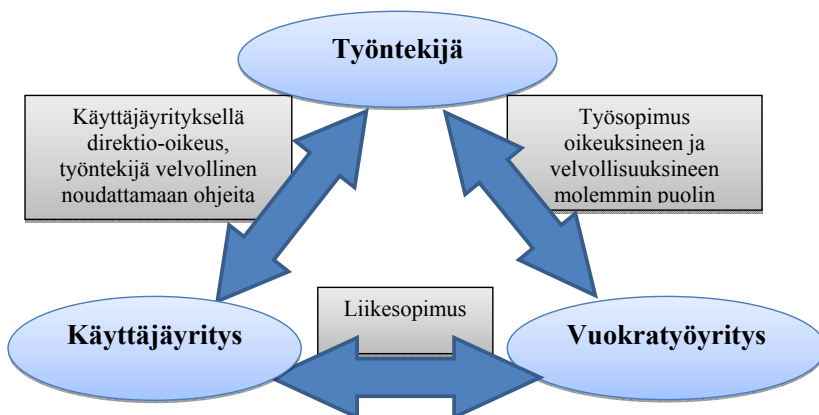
Työntekijä

Käyttäjäyrityksellä direktio-oikeus, työntekijä velvollinen noudattamaan ohjeita

Työsopimus oikeuksineen ja velvollisuuksineen molemmin puolin

Liikesopimus

Käyttäjäyritys

Vuokratyöyritys